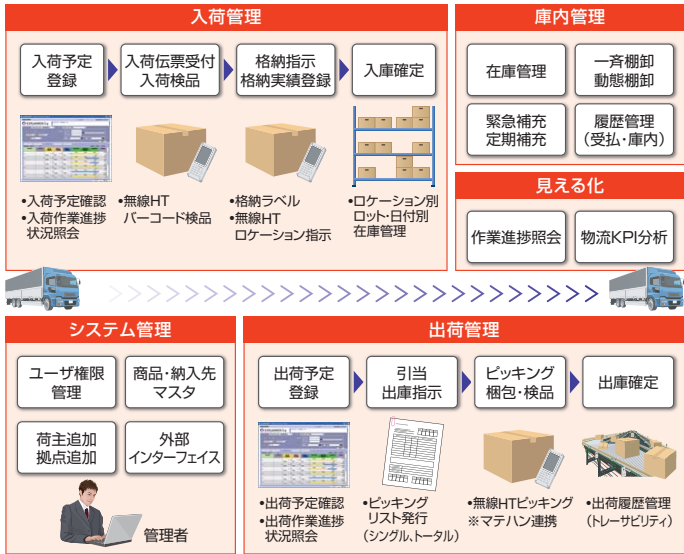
入荷管理

入荷予定登録

入荷伝票受付入荷検品

格納指示格納実績登録

入庫確定

•入荷予定確認
•入荷作業進捗状況照会

•無線HTバーコード検品

•格納ラベル
•無線HTロケーション指示

•ロケーション別ロット・日付別在庫管理

庫内管理

在庫管理

一斉棚卸動態棚卸

緊急補充定期補充

履歴管理（受払・庫内）

見える化

作業進捗照会

物流KPI分析

システム管理

ユーザ権限管理

商品・納入先マスタ

荷主追加拠点追加

外部インターフェイス

管理者

出荷管理

出荷予定登録

引当出庫指示

ピッキング梱包・検品

出庫確定

•出荷予定確認
•出荷作業進捗状況照会

•ピッキングリスト発行（シングル、トータル）

•無線HTピッキング
※マテハン連携

•出荷履歴管理（トレーサビリティ）